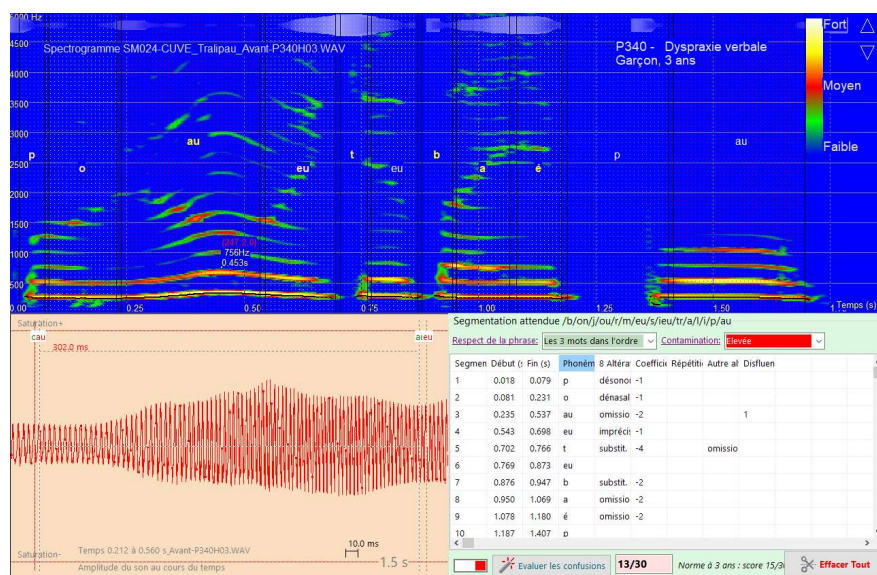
5000 Hz
4500
4000
3500
3000
2500
2000
1500
1000
500

Spectrogramme SM024-CUVE_Tralipau_Avant-P340H03.WAV

P340 - Dyspraxie verbale
Garçon, 3 ans

Fort
Moyen
Faible

p o au eu t eu b a é p au

(247.2.0)
756Hz
0.453s

0.25 0.50 0.75 1.00 1.25 1.50 Temps (s)

Saturation+
cau
302.0 ms
aieu

10.0 ms
Saturation-
Temps 0.212 à 0.560 s_Avant-P340H03.WAV
Amplitude du son au cours du temps
1.5 s

Segmentation attendue /b/on/j/ou/r/m/eu/s/ieu/tr/a/l/i/p/au

Respect de la phrase: Les 3 mots dans l'ordre
Contamination: Elevée

| Segmen | Début ( | Fin (s) | Phonèm | 8 Altéra | Coeffici | Répétiti | Autre al | Disfluen |
|---|---|---|---|---|---|---|---|---|
| 1 | 0.018 | 0.079 | p | désono | -1 | | | |
| 2 | 0.081 | 0.231 | o | dénasal | -1 | | | |
| 3 | 0.235 | 0.537 | au | omissio | -2 | | | 1 |
| 4 | 0.543 | 0.698 | eu | impréci | -1 | | | |
| 5 | 0.702 | 0.766 | t | substit. | -4 | | omissio | |
| 6 | 0.769 | 0.873 | eu | | | | | |
| 7 | 0.876 | 0.947 | b | substit. | -2 | | | |
| 8 | 0.950 | 1.069 | a | omissio | -2 | | | |
| 9 | 1.078 | 1.180 | é | omissio | -2 | | | |
| 10 | 1.187 | 1.407 | p | | | | | |

Evaluer les confusions
13/30
Norme à 3 ans : score 15/3
Effacer Tout